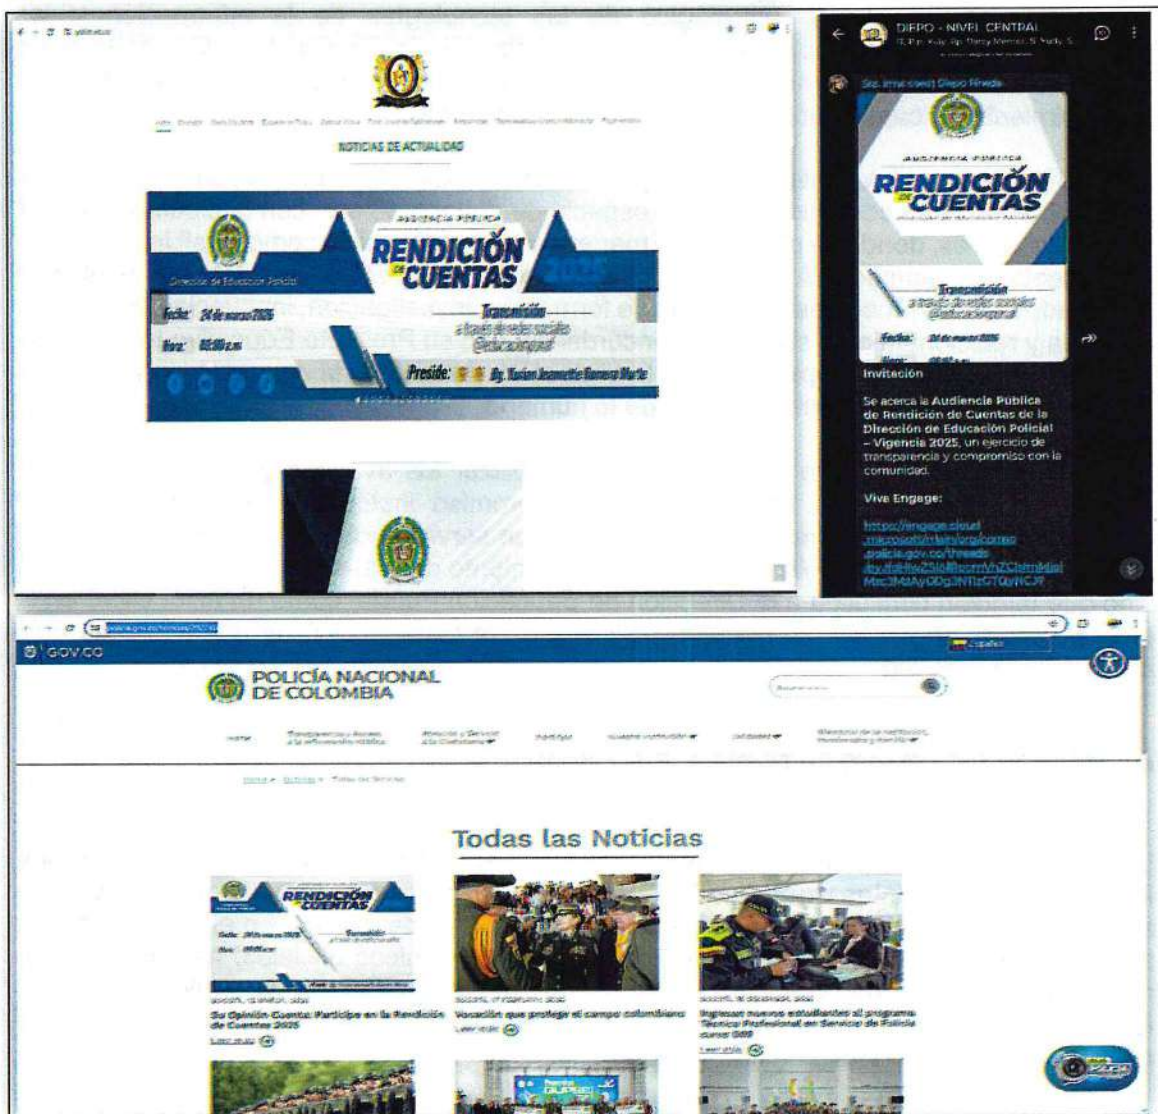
NOTICIAS DE ACTUALIDAD

AUDIENCIA PÚBLICA
RENDICIÓN DE CUENTAS 2025
Dirección de Educación Policial
Fecha: 24 de marzo 2026
Hora: 08:00 a.m.
Transmisión a través de redes sociales @educacionpnal
Preside: Bg. Yasian Jeannette Herrera Marín

DIEPO - NIVEL CENTRAL

AUDIENCIA PÚBLICA
RENDICIÓN DE CUENTAS
Transmisión a través de redes sociales @educacionpnal
Fecha: 24 de marzo 2026

Invitación

Se acerca la Audiencia Pública de Rendición de Cuentas de la Dirección de Educación Policial – Vigencia 2025, un ejercicio de transparencia y compromiso con la comunidad.

Viva Engage:

https://engage.cloud.microsoft/main/org/correo.policia.gov.co/threads/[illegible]

GOV.CO
Español

POLICÍA NACIONAL DE COLOMBIA

Todas las Noticias

RENDICIÓN DE CUENTAS
Su Opinión Cuenta: Participe en la Rendición de Cuentas 2025
Leer más

Vocación que protege el campo colombiano
Leer más

Ingresan nuevos estudiantes al programa Técnico Profesional en Servicio de Policía curso 000
Leer más